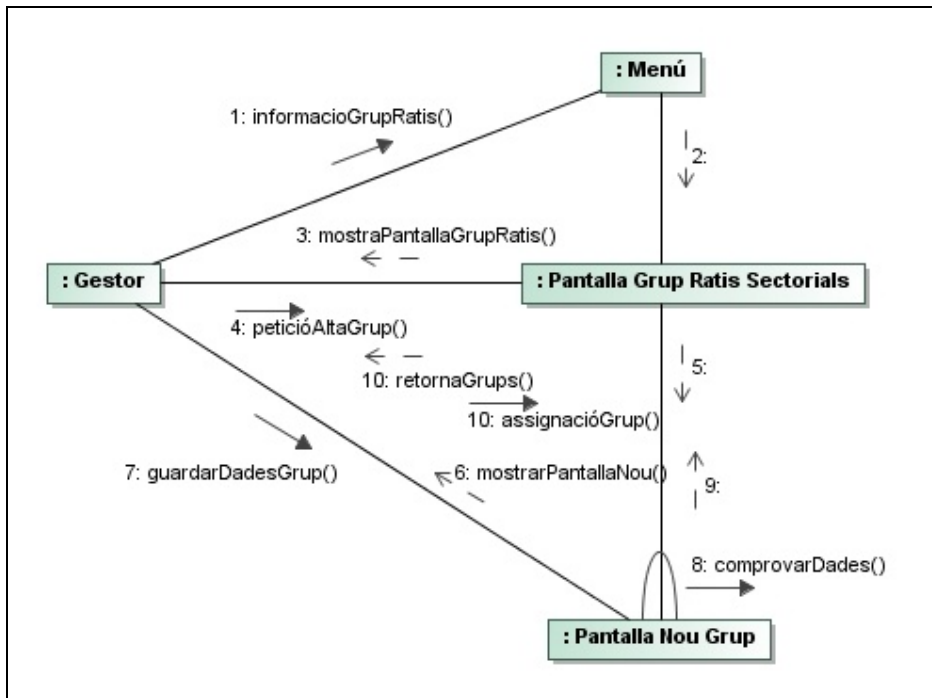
: Menú

1: informacioGrupRatis()

2:

3: mostraPantallaGrupRatis()

: Gestor

: Pantalla Grup Ratis Sectorials

4: peticióAltaGrup()

5:

10: retornaGrups()

10: assignacióGrup()

7: guardarDadesGrup()

6: mostrarPantallaNou()

9:

8: comprovarDades()

: Pantalla Nou Grup